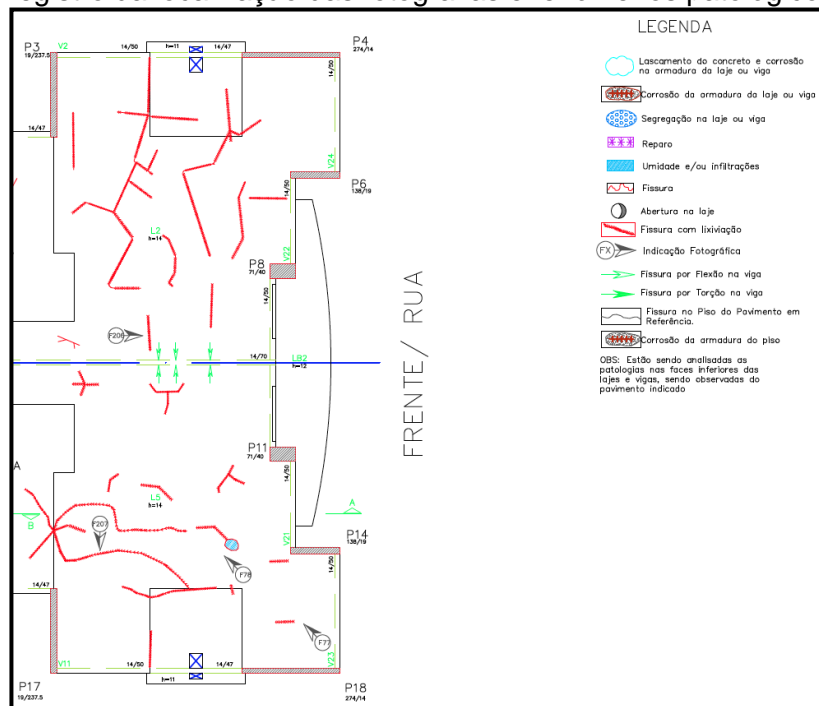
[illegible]

LEGENDA

Lascamento do concreto e corrosão na armadura da laje ou viga

Corrosão da armadura da laje ou viga

Segregação na laje ou viga

Reparo

Umidade e/ou infiltrações

Fissura

Abertura na laje

Fissura com lixiviação

FX Indicação Fotográfica

Fissura por Flexão na viga

Fissura por Torção na viga

Fissura no Piso do Pavimento em Referência.

Corrosão da armadura do piso

OBS: Estão sendo analisadas as patologias nas faces inferiores das lajes e vigas, sendo observadas do pavimento indicado

P3
19/237.5

V2

14/50

h=11

14/47

P4
274/14

14/50

14/47

V24

14/50

P6
138/19

L2
h=14

P8
71/40

V22

14/50

F206

14/70

LB2
h=12

FRENTE / RUA

P11
71/40

14/50

A

A

L5
h=14

B

F207

F78

V21

P14
138/19

14/50

14/47

F77

V23

V11

14/50

h=11

14/47

P17
19/237.5

P18
274/14